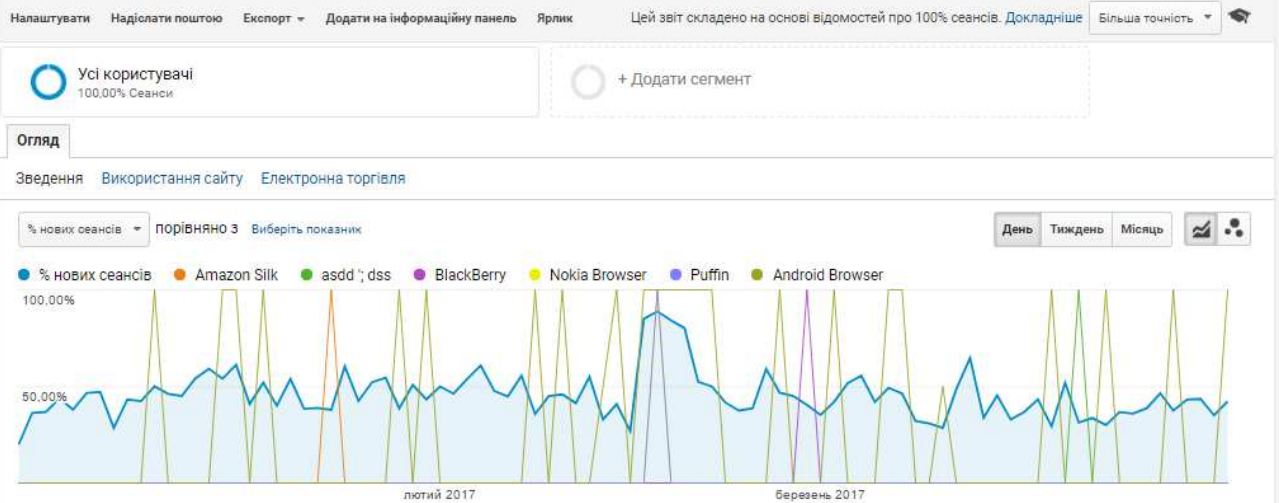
Налаштувати Надіслати поштою Експорт Додати на інформаційну панель Ярлик Цей звіт складено на основі відомостей про 100% сеансів. Докладніше Більша точність

Усі користувачі
100,00% Сеанси

+ Додати сегмент

Огляд

Зведення Використання сайту Електронна торгівля

% нових сеансів порівняно з Виберіть показник

День Тиждень Місяць

% нових сеансів Amazon Silk asdd '; dss BlackBerry Nokia Browser Puffin Android Browser

100,00%

50,00%

лютий 2017 березень 2017